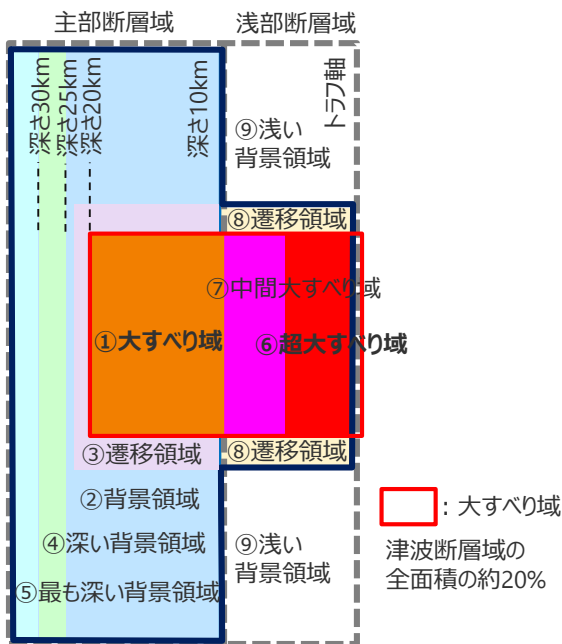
主部断層域

浅部断層域

深さ30km

深さ25km

深さ20km

深さ10km

トラフ軸

⑨浅い背景領域

⑧遷移領域

⑦中間大すべり域

①大すべり域

⑥超大すべり域

③遷移領域

⑧遷移領域

②背景領域

④深い背景領域

⑤最も深い背景領域

⑨浅い背景領域

：大すべり域

津波断層域の全面積の約20%